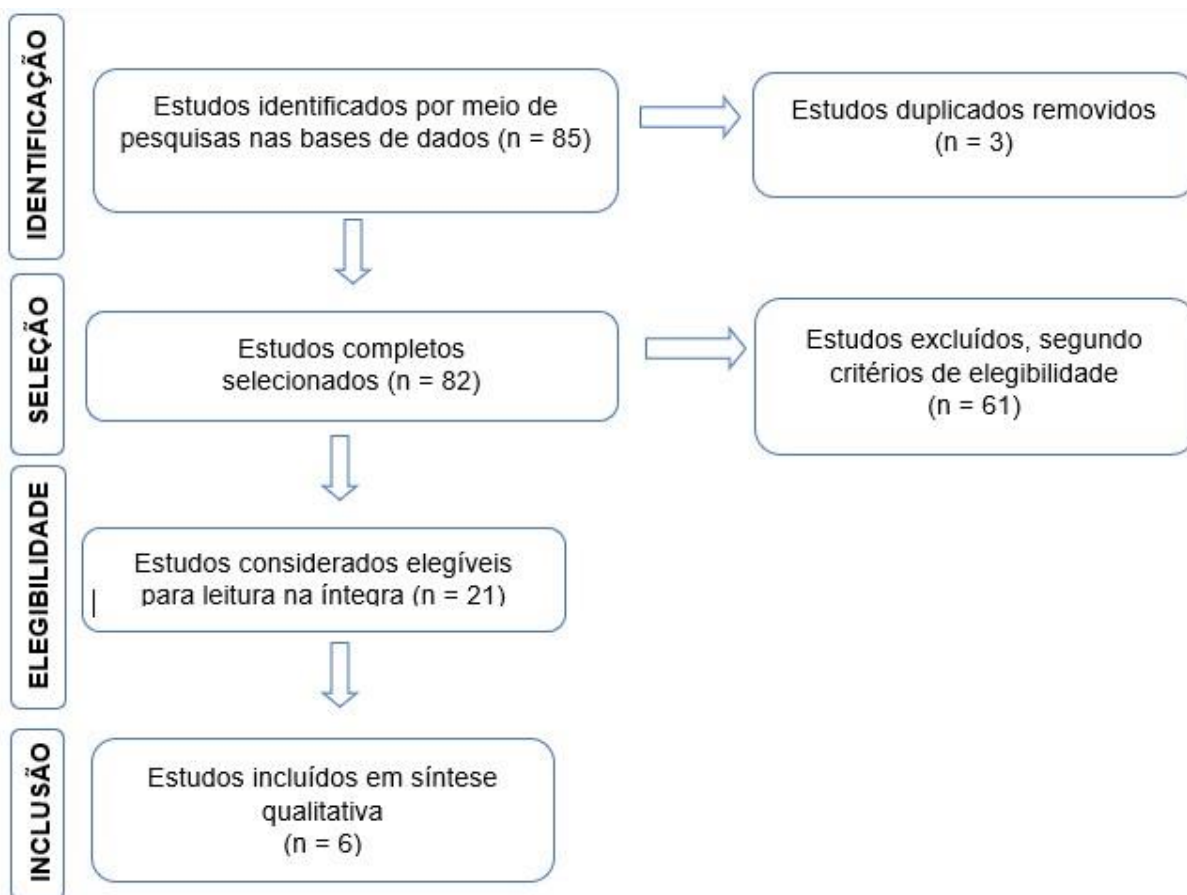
IDENTIFICAÇÃO

Estudos identificados por meio de pesquisas nas bases de dados (n = 85)

Estudos duplicados removidos (n = 3)

SELEÇÃO

Estudos completos selecionados (n = 82)

Estudos excluídos, segundo critérios de elegibilidade (n = 61)

ELEGIBILIDADE

Estudos considerados elegíveis para leitura na íntegra (n = 21)

INCLUSÃO

Estudos incluídos em síntese qualitativa (n = 6)